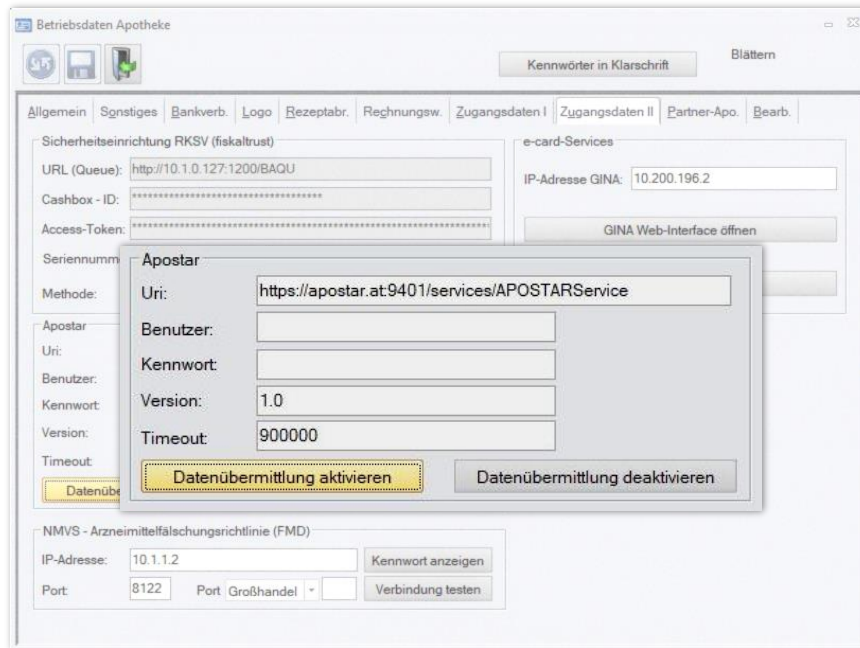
Betriebsdaten Apotheke

Kennwörter in Klarschrift

Blättern

Allgemein | Sonstiges | Bankverb. | Logo | Rezeptabr. | Rechnungsw. | Zugangsdaten I | Zugangsdaten II | Partner-Apo. | Bearb.

Sicherheitseinrichtung RKSV (fiskaltrust)

URL (Queue): http://10.1.0.127:1200/BAQU

Cashbox - ID: ************************************

Access-Token: ************************************

Seriennumm

Methode:

e-card-Services

IP-Adresse GINA: 10.200.196.2

GINA Web-Interface öffnen

Apostar

Uri:

Benutzer:

Kennwort:

Version:

Timeout:

Datenübe

Apostar

Uri: https://apostar.at:9401/services/APOSTARService

Benutzer:

Kennwort:

Version: 1.0

Timeout: 900000

Datenübermittlung aktivieren

Datenübermittlung deaktivieren

NMVS - Arzneimittelfälschungsrichtlinie (FMD)

IP-Adresse: 10.1.1.2

Kennwort anzeigen

Port: 8122

Port Großhandel

Verbindung testen